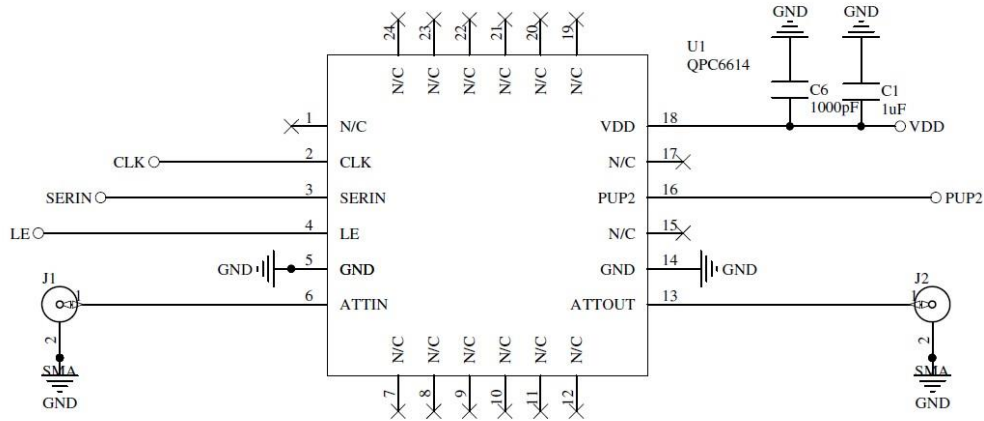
GND GND

24 23 22 21 20 19

N/C N/C N/C N/C N/C N/C

U1
QPC6614

C6
1000pF

C1
1uF

1 N/C
2 CLK
3 SERIN
4 LE
5 GND
6 ATTIN

VDD 18
N/C 17
PUP2 16
N/C 15
GND 14
ATTOUT 13

VDD

CLK

SERIN

PUP2

LE

GND

GND

J1
1
2
SMA
GND

J2
1
2
SMA
GND

N/C N/C N/C N/C N/C N/C

7 8 9 10 11 12